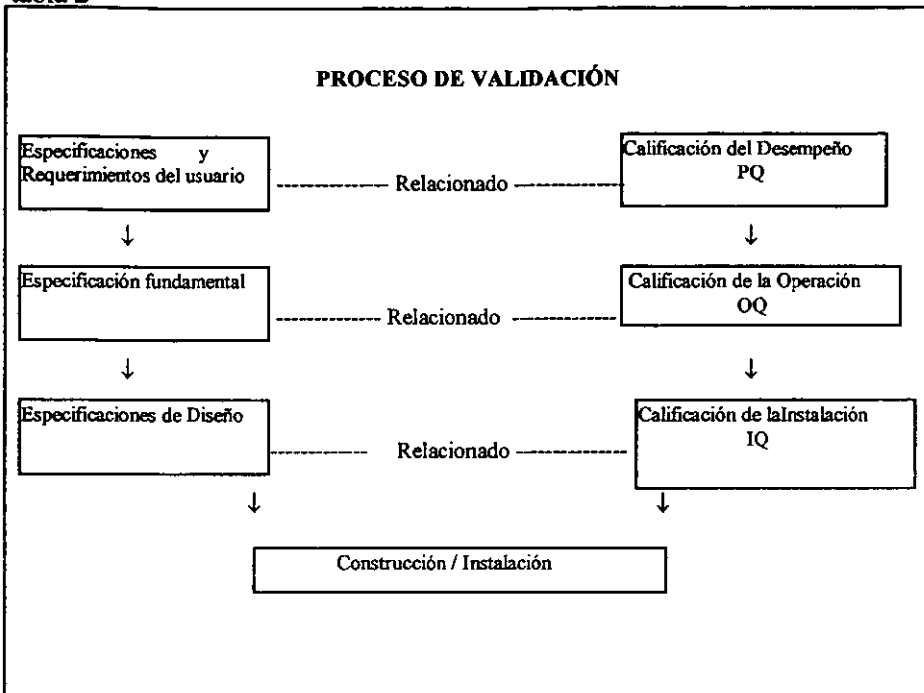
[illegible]

PROCESO DE VALIDACIÓN

Especificaciones y Requerimientos del usuario

Relacionado

Calificación del Desempeño PQ

Especificación fundamental

Relacionado

Calificación de la Operación OQ

Especificaciones de Diseño

Relacionado

Calificación de laInstalación IQ

Construcción / Instalación